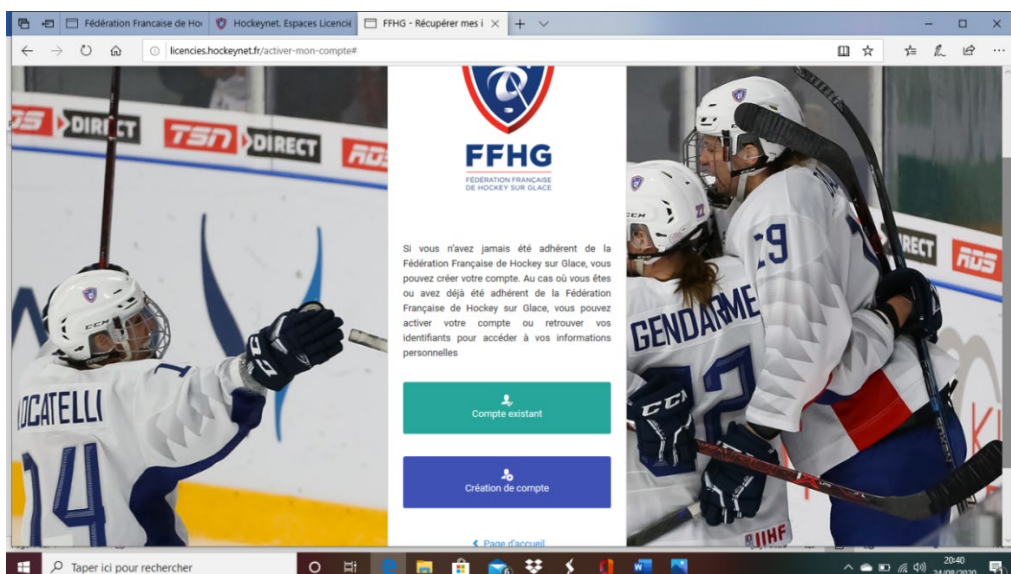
Fédération Francaise de Ho
Hockeynet. Espaces Licencié
FFHG - Récupérer mes i

licencies.hockeynet.fr/activer-mon-compte#

DIRECT TSN DIRECT RDS

FFHG
FÉDÉRATION FRANÇAISE DE HOCKEY SUR GLACE

Si vous n'avez jamais été adhérent de la Fédération Française de Hockey sur Glace, vous pouvez créer votre compte. Au cas où vous êtes ou avez déjà été adhérent de la Fédération Française de Hockey sur Glace, vous pouvez activer votre compte ou retrouver vos identifiants pour accéder à vos informations personnelles

Compte existant

Création de compte

Page d'accueil

LOCATELLI 14
GENDARME 22
29
CCM
IIHF

Taper ici pour rechercher
20:40
24/08/2020